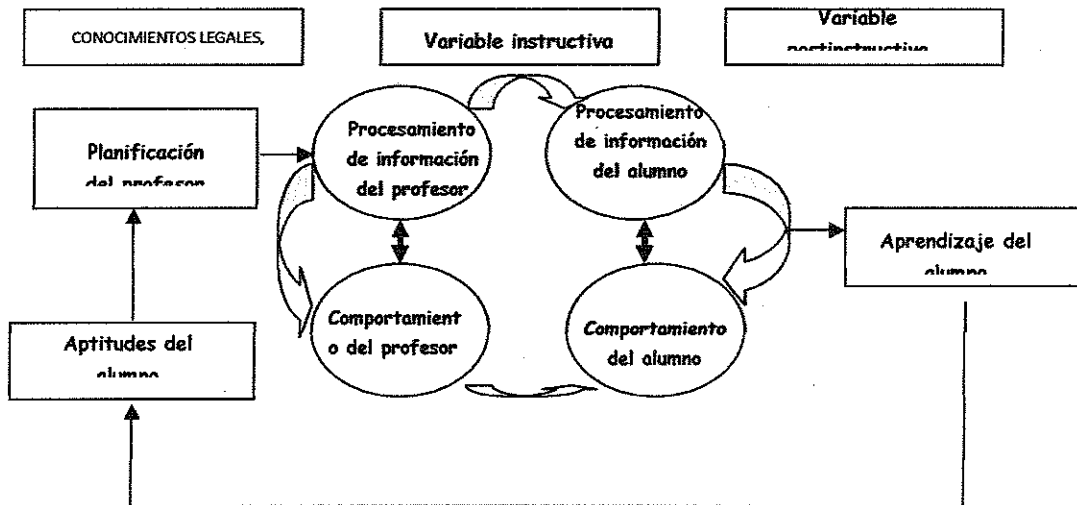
CONOCIMIENTOS LEGALES,

Variable instructiva

Variable postinstructiva

Planificación del profesor

Procesamiento de información del profesor

Procesamiento de información del alumno

Aprendizaje del alumno

Comportamiento del profesor

Comportamiento del alumno

Aptitudes del alumno